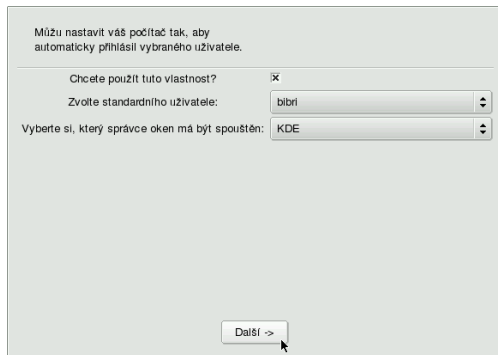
Můžu nastavit váš počítač tak, aby automaticky přihlásil vybraného uživatele.

Chcete použít tuto vlastnost? ✕

Zvolte standardního uživatele: bibri

Vyberte si, který správce oken má být spouštěn: KDE

Další ->